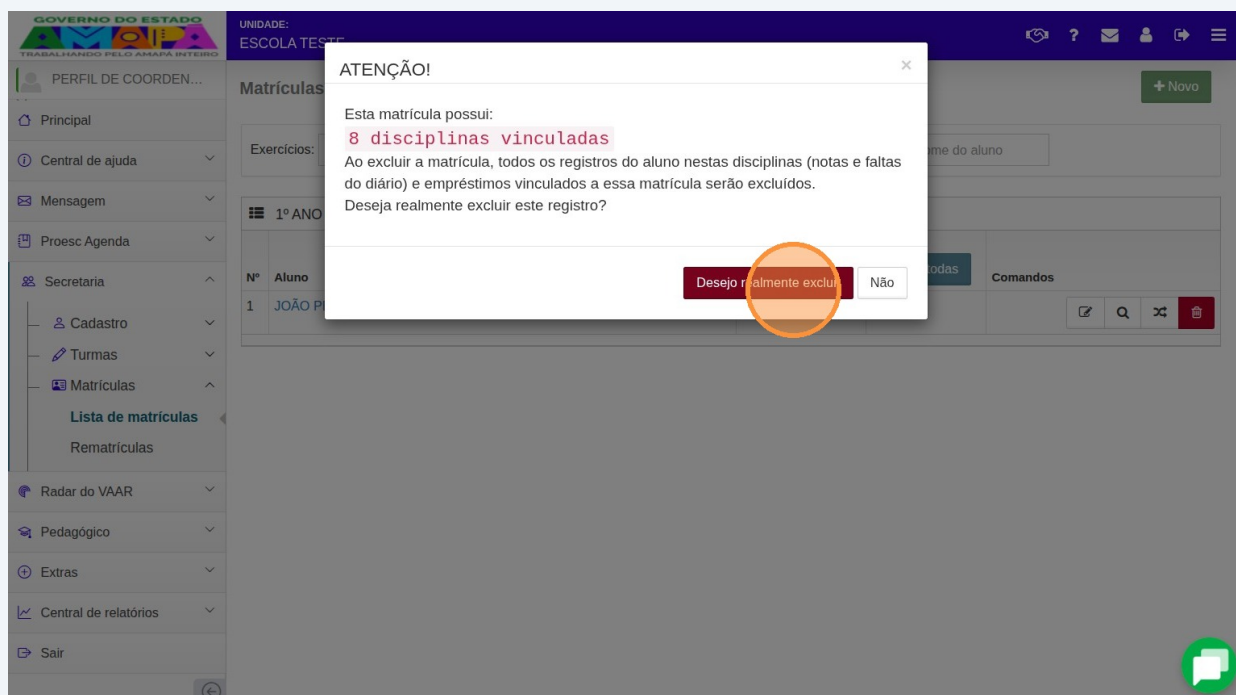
GOVERNO DO ESTADO
AMAPÁ
TRABALHANDO PELO AMAPÁ INTEIRO

UNIDADE:
ESCOLA TESTE

PERFIL DE COORDEN...

Principal
Central de ajuda
Mensagem
Proesc Agenda
Secretaria
Cadastro
Turmas
Matrículas
Lista de matrículas
Rematrículas
Radar do VAAR
Pedagógico
Extras
Central de relatórios
Sair

Matrículas

+ Novo

Exercícios:

me do aluno

1º ANO

Nº | Aluno | todas | Comandos
1 | JOÃO P

ATENÇÃO!

×

Esta matrícula possui:
8 disciplinas vinculadas
Ao excluir a matrícula, todos os registros do aluno nestas disciplinas (notas e faltas do diário) e empréstimos vinculados a essa matrícula serão excluídos.
Deseja realmente excluir este registro?

Desejo r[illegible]almente exclui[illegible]
Não